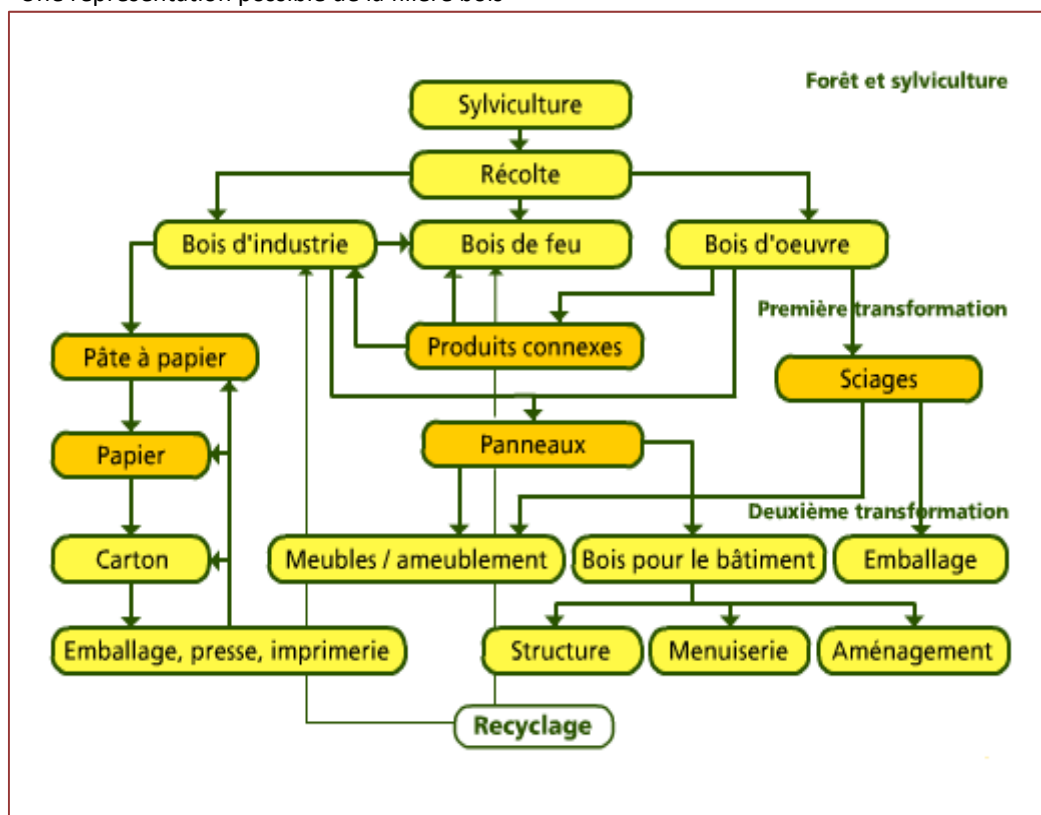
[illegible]

Forêt et sylviculture

Sylviculture

Récolte

Bois d'industrie

Bois de feu

Bois d'oeuvre

Première transformation

Pâte à papier

Produits connexes

Sciages

Papier

Panneaux

Deuxième transformation

Carton

Meubles / ameublement

Bois pour le bâtiment

Emballage

Emballage, presse, imprimerie

Structure

Menuiserie

Aménagement

Recyclage